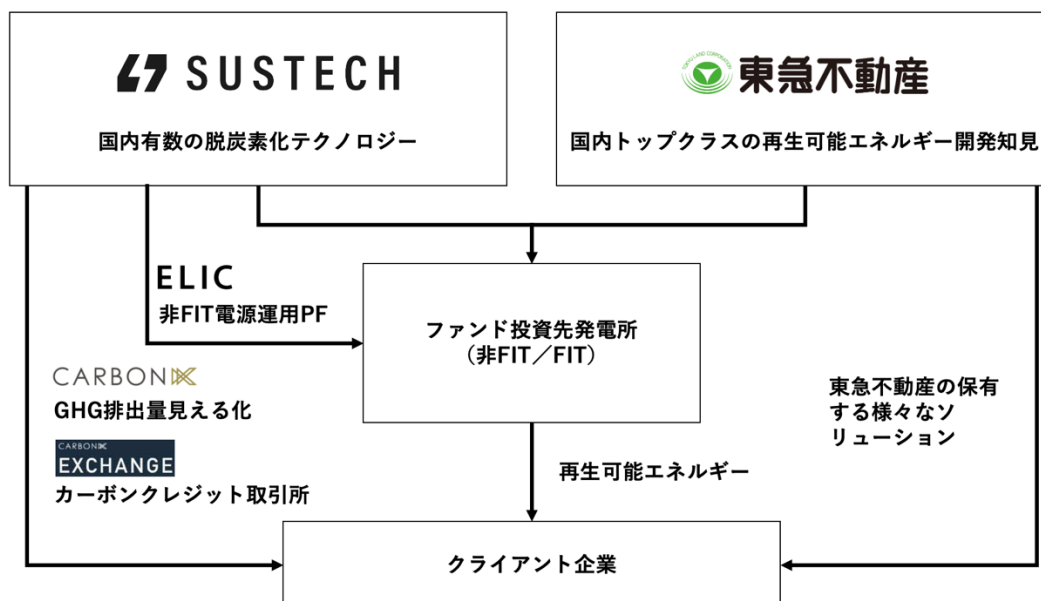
SUSTECH

国内有数の脱炭素化テクノロジー

TOKYU LAND CORPORATION
東急不動産

国内トップクラスの再生可能エネルギー開発知見

ELIC
非FIT電源運用PF

ファンド投資先発電所
（非FIT／FIT）

CARBONIX
GHG排出量見える化

CARBONIX
EXCHANGE
カーボンクレジット取引所

東急不動産の保有する様々なソリューション

再生可能エネルギー

クライアント企業